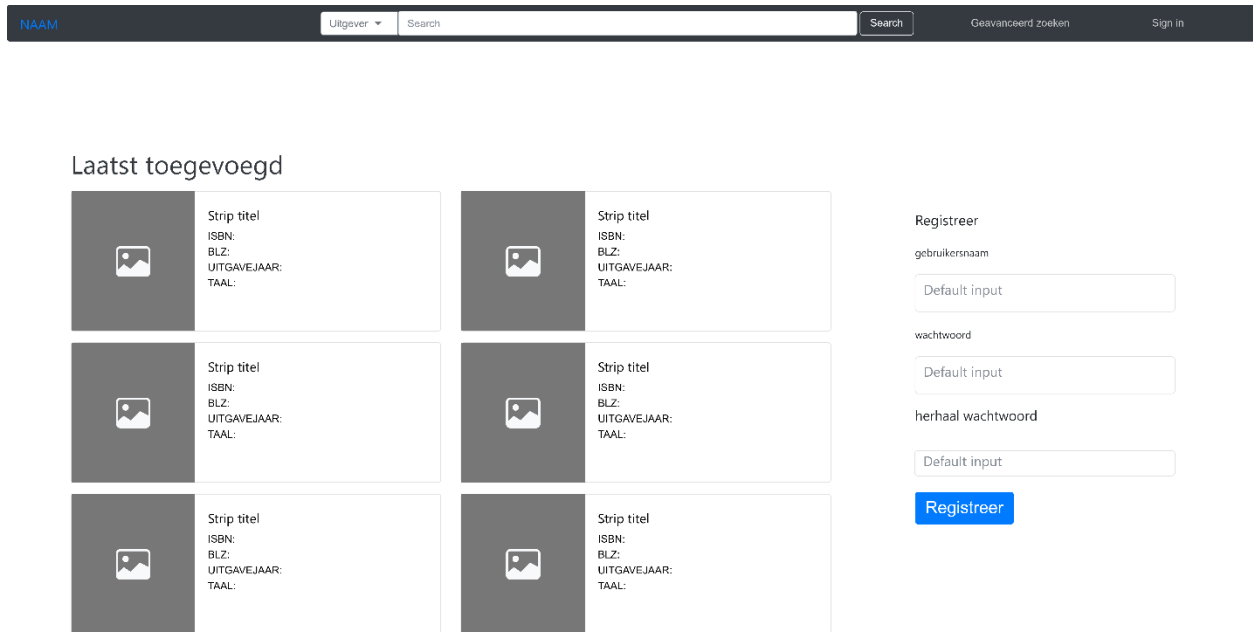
NAAM Uitgever Search Search Geavanceerd zoeken Sign in

Laatst toegevoegd

Strip titel
ISBN:
BLZ:
UITGAVEJAAR:
TAAL:

Strip titel
ISBN:
BLZ:
UITGAVEJAAR:
TAAL:

Strip titel
ISBN:
BLZ:
UITGAVEJAAR:
TAAL:

Strip titel
ISBN:
BLZ:
UITGAVEJAAR:
TAAL:

Strip titel
ISBN:
BLZ:
UITGAVEJAAR:
TAAL:

Strip titel
ISBN:
BLZ:
UITGAVEJAAR:
TAAL:

Registreer

gebruikersnaam

Default input

wachtwoord

Default input

herhaal wachtwoord

Default input

Registreer